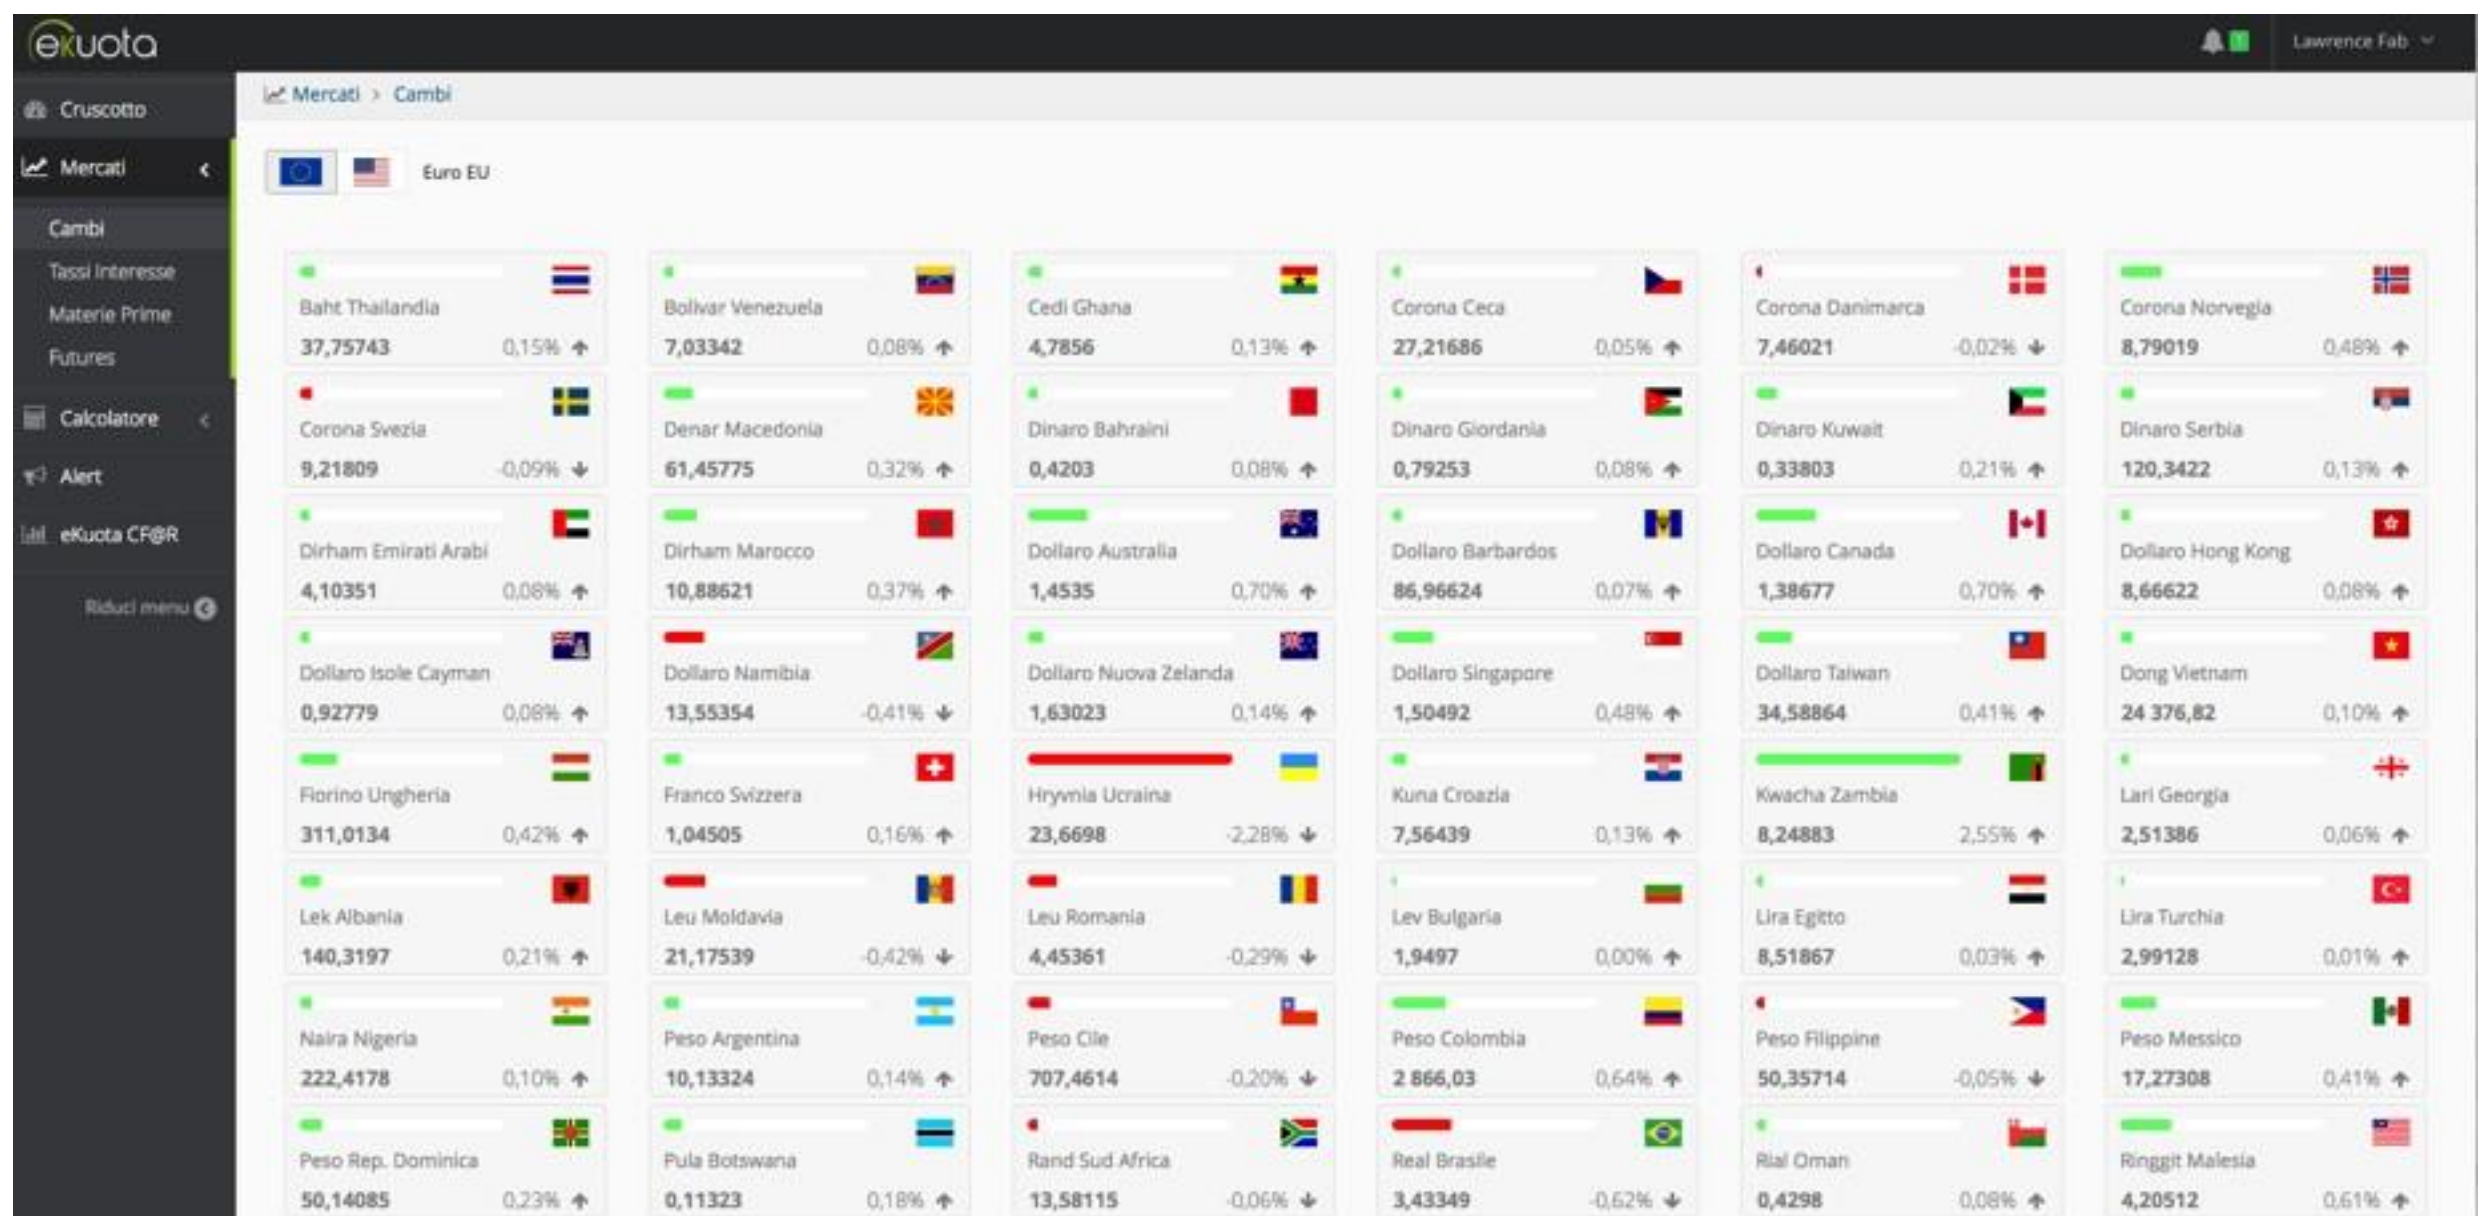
ekuota

Lawrence Fab

Cruscotto
Mercati
Cambi
Tassi Interesse
Materie Prime
Futures
Calcolatore
Alert
eKuota CF@R
Riduci menu

Mercati > Cambi

Euro EU

Baht Thailandia
37,75743 0,15%

Bolivar Venezuela
7,03342 0,08%

Cedi Ghana
4,7856 0,13%

Corona Ceca
27,21686 0,05%

Corona Danimarca
7,46021 -0,02%

Corona Norvegia
8,79019 0,48%

Corona Svezia
9,21809 -0,09%

Denar Macedonia
61,45775 0,32%

Dinaro Bahraini
0,4203 0,08%

Dinaro Giordania
0,79253 0,08%

Dinaro Kuwait
0,33803 0,21%

Dinaro Serbia
120,3422 0,13%

Dirham Emirati Arabi
4,10351 0,08%

Dirham Marocco
10,88621 0,37%

Dollaro Australia
1,4535 0,70%

Dollaro Barbardos
86,96624 0,07%

Dollaro Canada
1,38677 0,70%

Dollaro Hong Kong
8,66622 0,08%

Dollaro Isole Cayman
0,92779 0,08%

Dollaro Namibia
13,55354 -0,41%

Dollaro Nuova Zelanda
1,63023 0,14%

Dollaro Singapore
1,50492 0,48%

Dollaro Taiwan
34,58864 0,41%

Dong Vietnam
24 376,82 0,10%

Fiorino Ungheria
311,0134 0,42%

Franco Svizzera
1,04505 0,16%

Hryvnia Ucraina
23,6698 -2,28%

Kuna Croazia
7,56439 0,13%

Kwacha Zambia
8,24883 2,55%

Lari Georgia
2,51386 0,06%

Lek Albania
140,3197 0,21%

Leu Moldavia
21,17539 -0,42%

Leu Romania
4,45361 -0,29%

Lev Bulgaria
1,9497 0,00%

Lira Egitto
8,51867 0,03%

Lira Turchia
2,99128 0,01%

Naira Nigeria
222,4178 0,10%

Peso Argentina
10,13324 0,14%

Peso Cile
707,4614 -0,20%

Peso Colombia
2 866,03 0,64%

Peso Filippine
50,35714 -0,05%

Peso Messico
17,27308 0,41%

Peso Rep. Dominica
50,14085 0,23%

Pula Botswana
0,11323 0,18%

Rand Sud Africa
13,58115 -0,06%

Real Brasile
3,43349 -0,62%

Rial Oman
0,4298 0,08%

Ringgit Malesia
4,20512 0,61%